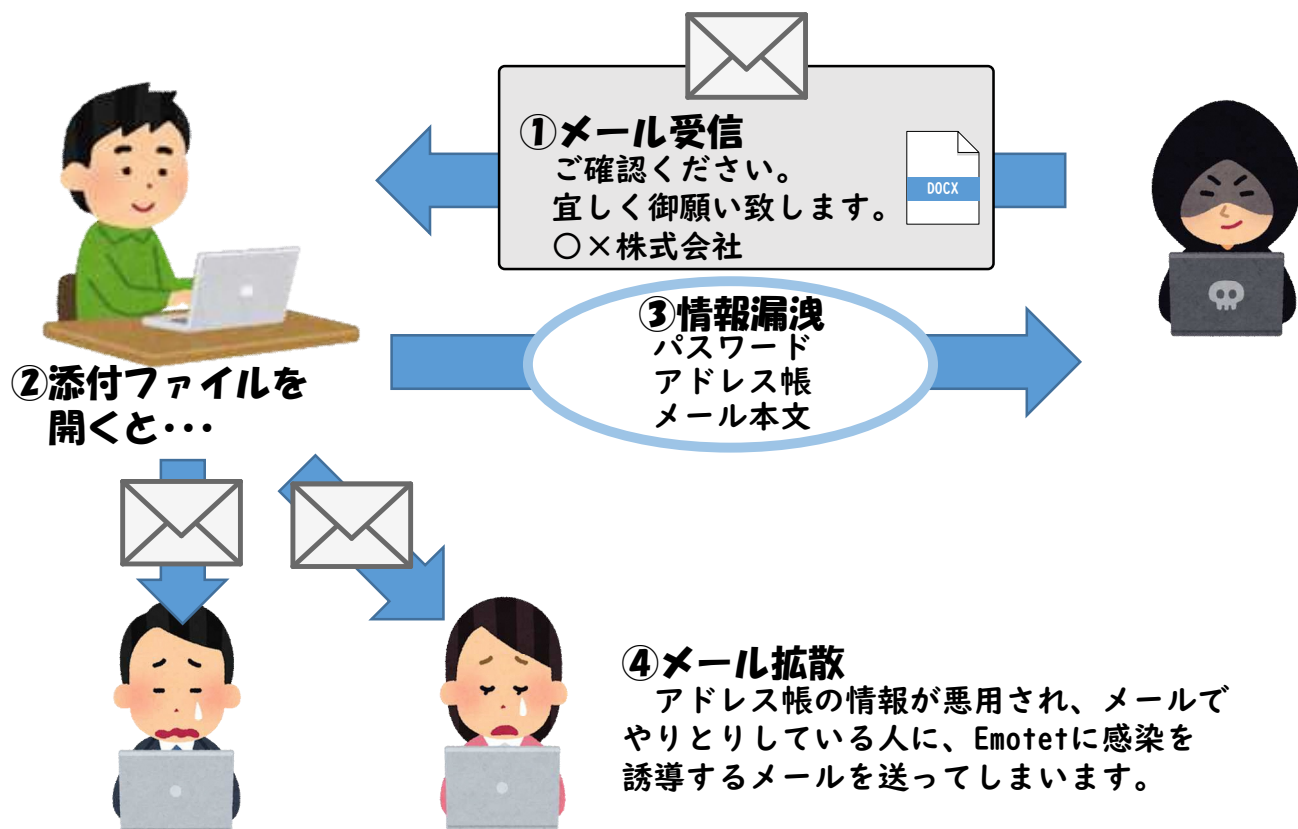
①メール受信
ご確認ください。
宜しく御願い致します。
○×株式会社

DOCX

③情報漏洩
パスワード
アドレス帳
メール本文

②添付ファイルを開くと・・・

④メール拡散
アドレス帳の情報が悪用され、メールでやりとりしている人に、Emotetに感染を誘導するメールを送ってしまいます。